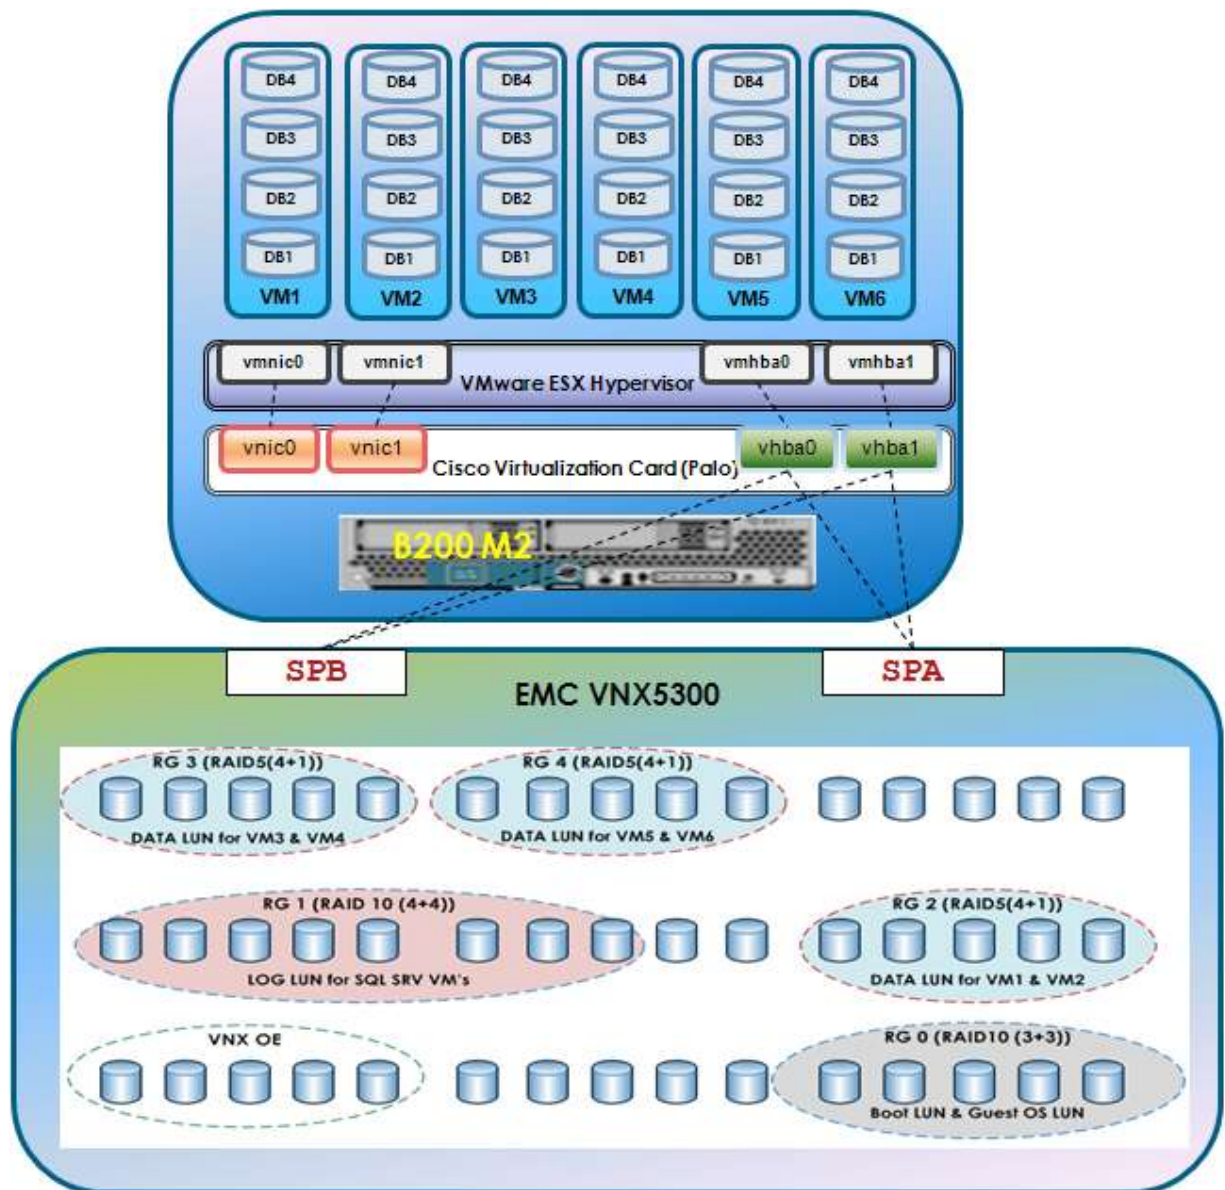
DB4
DB3
DB2
DB1
VM1

DB4
DB3
DB2
DB1
VM2

DB4
DB3
DB2
DB1
VM3

DB4
DB3
DB2
DB1
VM4

DB4
DB3
DB2
DB1
VM5

DB4
DB3
DB2
DB1
VM6

vmnic0
vmnic1
vmhba0
vmhba1
VMware ESX Hypervisor

vnic0
vnic1
vhba0
vhba1
Cisco Virtualization Card (Palo)

B200 M2

SPB
SPA
EMC VNX5300

RG 3 (RAID5(4+1))
DATA LUN for VM3 & VM4

RG 4 (RAID5(4+1))
DATA LUN for VM5 & VM6

RG 1 (RAID 10 (4+4))
LOG LUN for SQL SRV VM's

RG 2 (RAID5(4+1))
DATA LUN for VM1 & VM2

VNX OE

RG 0 (RAID10 (3+3))
Boot LUN & Guest OS LUN